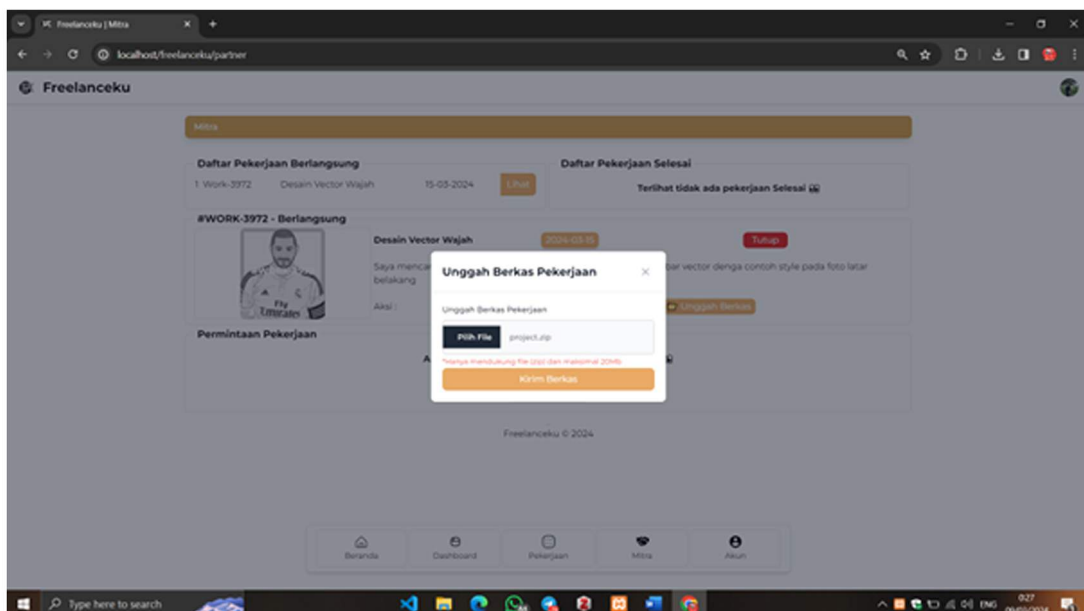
Freelanceku | Mitra

localhost/freelanceku/partner

Freelanceku

Mitra

Daftar Pekerjaan Berlangsung

1 Work-3972 Desain Vector Wajah 15-03-2024 Lihat

Daftar Pekerjaan Selesai

Terlihat tidak ada pekerjaan Selesai

#WORK-3972 - Berlangsung

Desain Vector Wajah 2024-03-15 Tutup

Saya mencar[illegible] bar vector denga contoh style pada foto latar belakang

Aksi : Unggah Berkas

Permintaan Pekerjaan

Unggah Berkas Pekerjaan

Unggah Berkas Pekerjaan

Pilih File project.zip

*Hanya mendukung file (zip) dan maksimal 20Mb

Kirim Berkas

Freelanceku © 2024

Beranda Dashboard Pekerjaan Mitra Akun

Type here to search

ENG 0:27